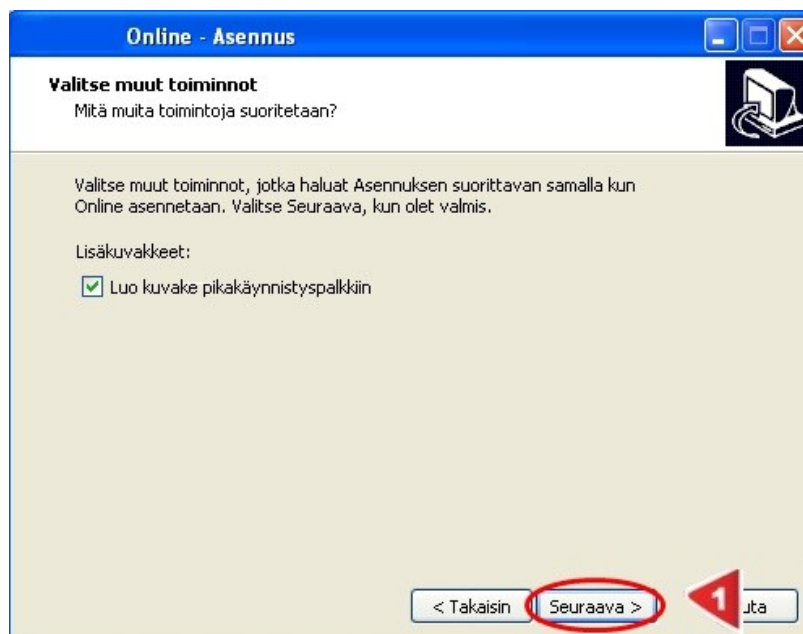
Online - Asennus

Valitse muut toiminnot
Mitä muita toimintoja suoritetaan?

Valitse muut toiminnot, jotka haluat Asennuksen suorittavan samalla kun Online asennetaan. Valitse Seuraava, kun olet valmis.

Lisäkuvakkeet:

Luo kuvake pikakäynnistyspalkkiin

< Takaisin

Seuraava >

1

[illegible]uta